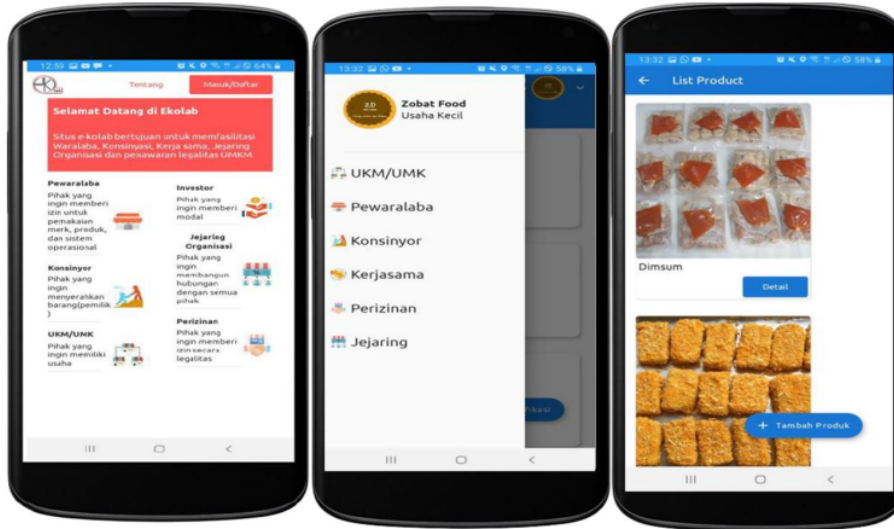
12:59 64%

EKL

Tentang

Masuk/Daftar

Selamat Datang di Ekolab

Situs e-kolab bertujuan untuk memfasilitasi Waralaba, Konsinyasi, Kerja sama, Jejaring Organisasi dan penawaran legalitas UMKM

Pewaralaba
Pihak yang ingin memberi izin untuk pemakaian merk, produk, dan sistem operasional

Investor
Pihak yang ingin memberi modal

Jejaring Organisasi
Pihak yang ingin membangun hubungan dengan semua pihak

Konsinyor
Pihak yang ingin menyerahkan barang(pemilik)

Perizinan
Pihak yang ingin memberi izin secara legalitas

UKM/UMK
Pihak yang ingin memiliki usaha

13:32 58%

Zobat Food
Usaha Kecil

UKM/UMK

Pewaralaba

Konsinyor

Kerjasama

Perizinan

Jejaring

fikasi

13:32 58%

List Product

Dimsum

Detail

Tambah Produk